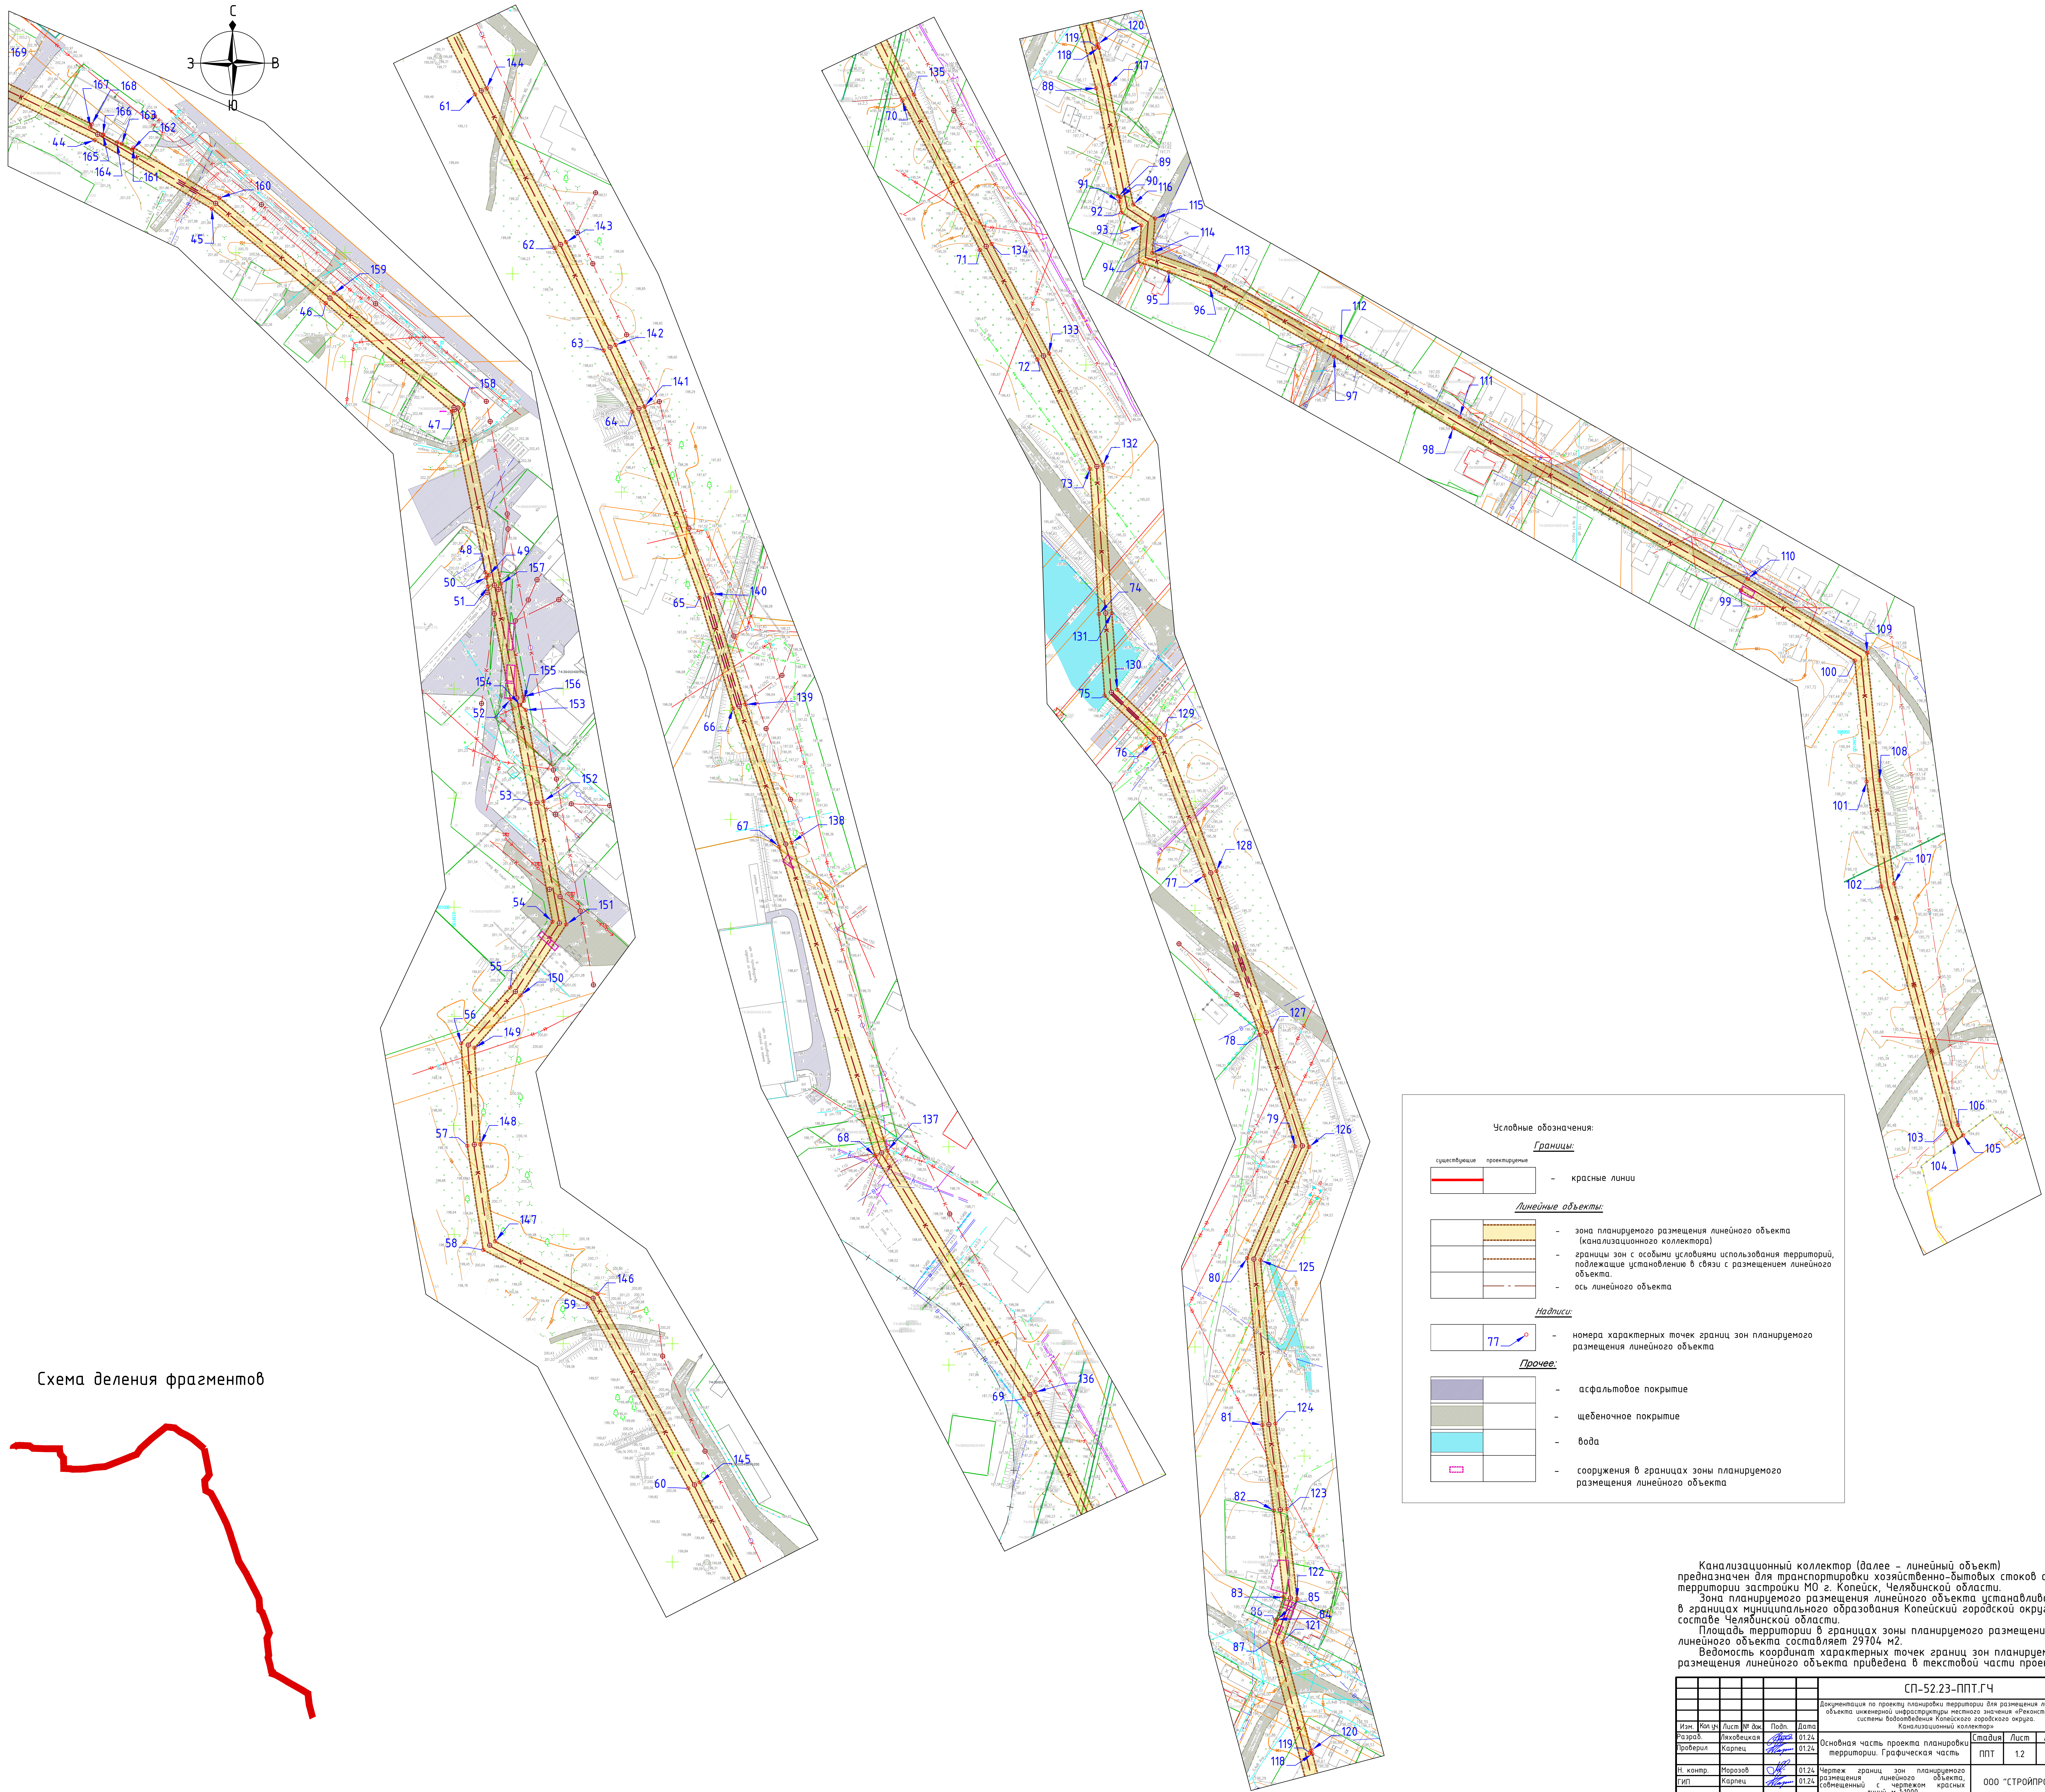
С
З
В
Ю

169 167 168 166 163 162 44 165 164 161 160 45 159 46 158 47 48 49 157 50 51 155 154 156 52 153 152 53 54 151 55 150 56 149 57 148 147 58 146 59 145 60

144 61 143 62 142 63 141 64 140 65 139 66 138 67 137 68 136 69

135 70 134 71 133 72 132 73 74 131 130 75 129 76 128 77 127 78 79 126 125 80 124 81 123 82 122 83 85 86 84 121 87 120 119 118

119 120 118 117 88 89 91 90 116 92 115 93 114 94 113 95 96 112 97 111 98 110 99 109 100 108 101 107 102 106 103 105 104

Схема деления фрагментов

Условные обозначения:

Границы:

существующие проектируемые

- красные линии

Линейные объекты:

- зона планируемого размещения линейного объекта (канализационного коллектора)
- границы зон с особыми условиями использования территорий, подлежащие установлению в связи с размещением линейного объекта.
- ось линейного объекта

Надписи:

77
- номера характерных точек границ зон планируемого размещения линейного объекта

Прочее:

- асфальтовое покрытие
- щебеночное покрытие
- вода
- сооружения в границах зоны планируемого размещения линейного объекта

Канализационный коллектор (далее – линейный объект) предназначен для транспортировки хозяйственно-бытовых стоков с территории застройки МО г. Копейск, Челябинской области.
Зона планируемого размещения линейного объекта устанавливае в границах муниципального образования Копейский городской округ в составе Челябинской области.
Площадь территории в границах зоны планируемого размещени линейного объекта составляет 29704 м2.
Ведомость координат характерных точек границ зон планируем размещения линейного объекта приведена в текстовой части прое

СП-52.23-ППТ.ГЧ

Документация по проекту планировки территории для размещения л объекта инженерной инфраструктуры местного значения «Реконст системы водоотведения Копейского городского округа. Канализационный коллектор»

| Изм. | Кол.уч | Лист | № док. | Подп. | Дата |
|---|---|---|---|---|---|
| Разраб. | | Ляховецкая | | | 01.24 |
| Проверил | | Карпец | | | 01.24 |
| Н. контр. | | Морозов | | | 01.24 |
| ГИП | | Карпец | | | 01.24 |

Основная часть проекта планировки территории. Графическая часть

| Стадия | Лист | |
|---|---|---|
| ППТ | 1.2 | |

Чертеж границ зон планируемого размещения линейного объекта, совмещенный с чертежом красных

ООО "СТРОЙПР